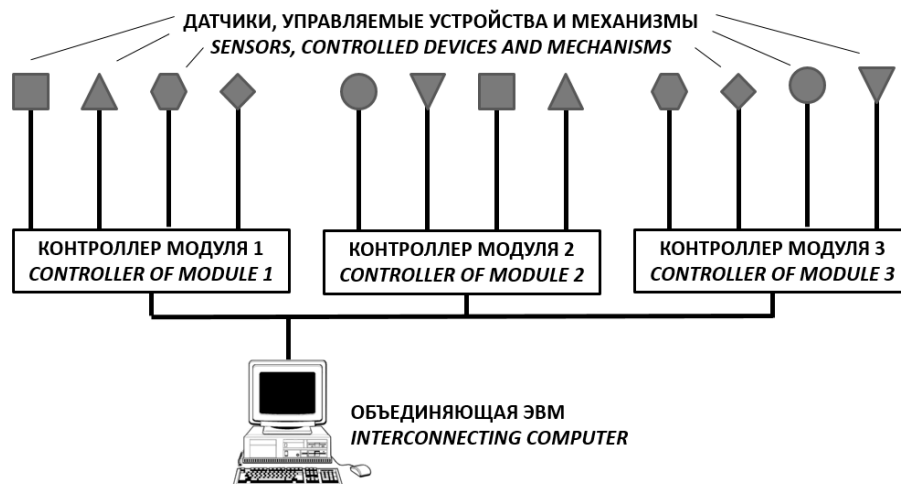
ДАТЧИКИ, УПРАВЛЯЕМЫЕ УСТРОЙСТВА И МЕХАНИЗМЫ
SENSORS, CONTROLLED DEVICES AND MECHANISMS

КОНТРОЛЛЕР МОДУЛЯ 1
CONTROLLER OF MODULE 1

КОНТРОЛЛЕР МОДУЛЯ 2
CONTROLLER OF MODULE 2

КОНТРОЛЛЕР МОДУЛЯ 3
CONTROLLER OF MODULE 3

ОБЪЕДИНЯЮЩАЯ ЭВМ
INTERCONNECTING COMPUTER